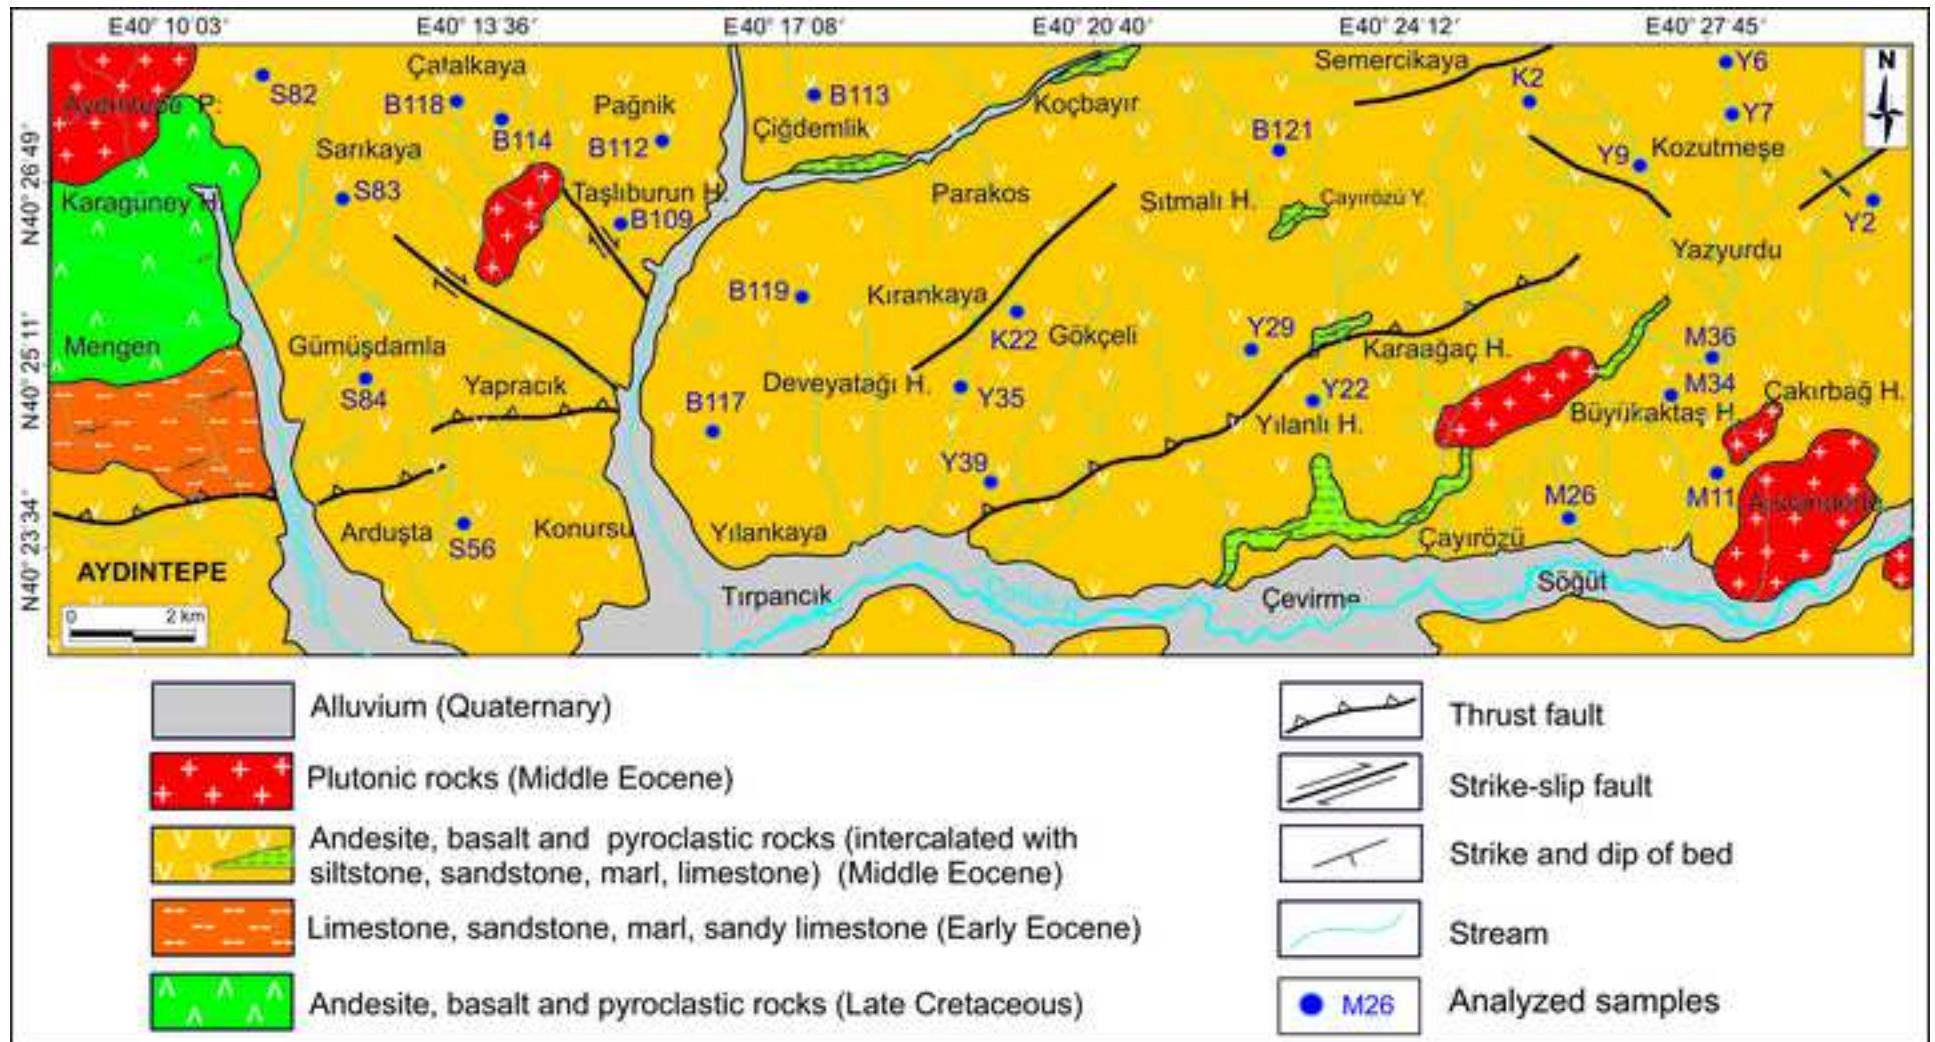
E40° 10 03′ E40° 13 36′ E40° 17 08′ E40° 20 40′ E40° 24 12′ E40° 27 45′

N40° 26 49′
N40° 25 11′
N40° 23 34′

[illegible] P.
S82
Çatalkaya
B118
B114
Pağnik
B112
B113
Çiğdemlik
Koçbayır
Semercikaya
K2
Y6
Y7
Y9
Kozutmeşe
B121
Sarıkaya
Karagüney H.
S83
Taşlıburun H.
B109
Parakos
Sıtmalı H.
Çayırözü Y.
Y2
Yazyurdu
B119
Kırankaya
K22
Gökçeli
Y29
Karaağaç H.
M36
M34
Çakırbağ H.
Mengen
Gümüşdamla
S84
Yapracık
B117
Deveyatağı H.
Y35
Y22
Yılanlı H.
Büyükaktaş H.
Y39
M26
M11
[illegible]
Arduşta
S56
Konursu
Yılankaya
Çayırözü
AYDINTEPE
Tırpancık
Çevirme
Söğüt
0 2 km
N

Alluvium (Quaternary)
Plutonic rocks (Middle Eocene)
Andesite, basalt and pyroclastic rocks (intercalated with siltstone, sandstone, marl, limestone) (Middle Eocene)
Limestone, sandstone, marl, sandy limestone (Early Eocene)
Andesite, basalt and pyroclastic rocks (Late Cretaceous)
Thrust fault
Strike-slip fault
Strike and dip of bed
Stream
M26 Analyzed samples